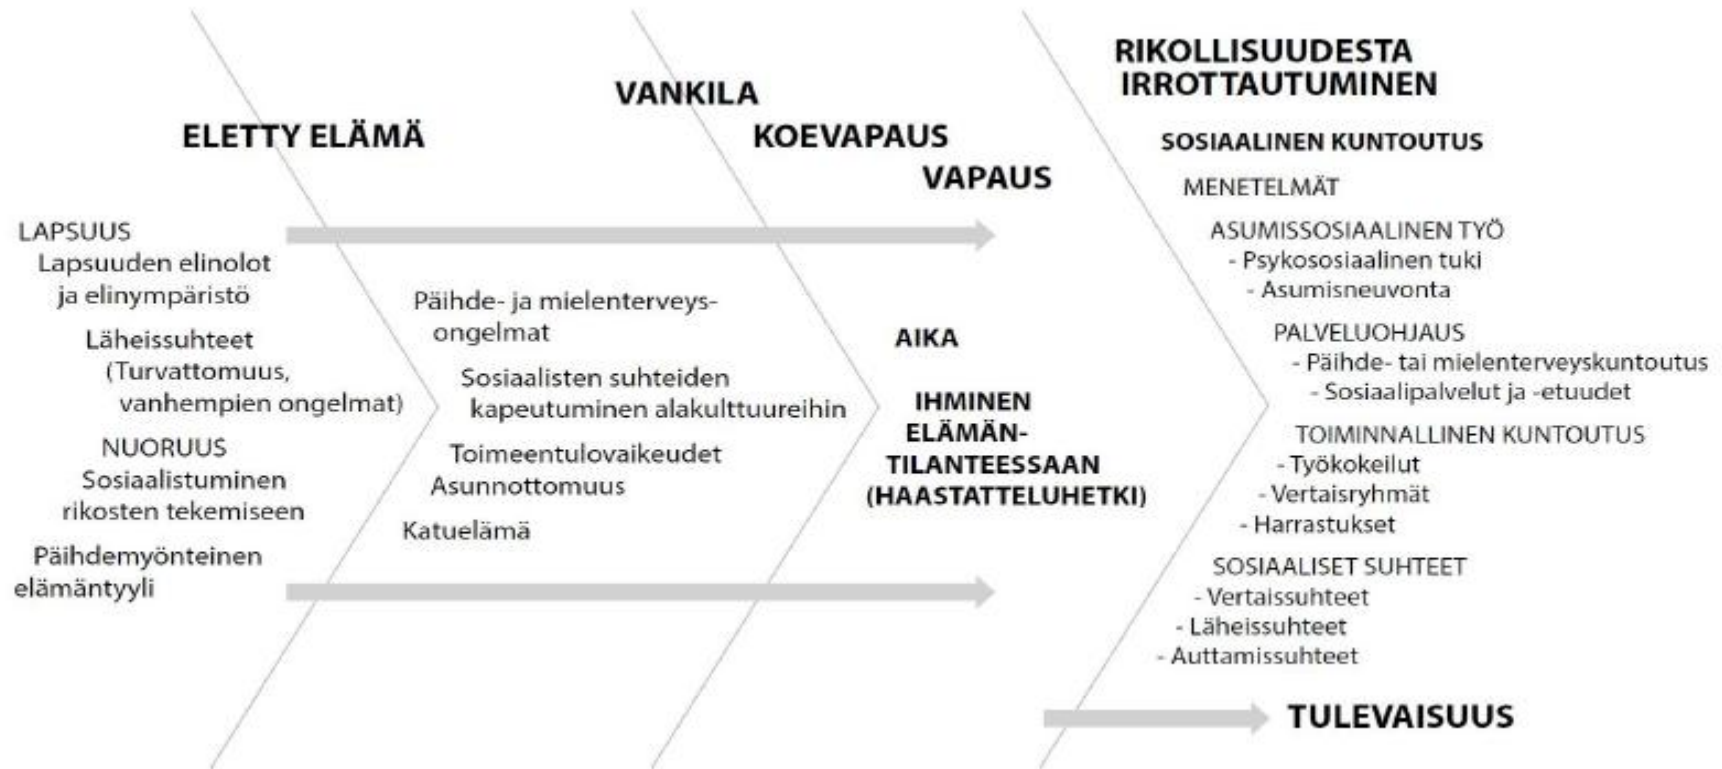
ELETTY ELÄMÄ

LAPSUUS
Lapsuuden elinolot ja elinympäristö
Läheissuhteet (Turvattomuus, vanhempien ongelmat)
NUORUUS
Sosiaalistuminen rikosten tekemiseen
Päihdemyönteinen elämäntyyli

VANKILA
KOEVAPAUS
VAPAUS

Päihde- ja mielenterveysongelmat
Sosiaalisten suhteiden kapeutuminen alakulttuureihin
Toimeentulovaikeudet
Asunnottomuus
Katuelämä

AIKA

IHMINEN ELÄMÄNTILANTEESSAAN (HAASTATTELUHETKI)

RIKOLLISUUDESTA IRROTTAUTUMINEN

SOSIAALINEN KUNTOUTUS
MENETELMÄT
ASUMISSOSIAALINEN TYÖ
- Psykososiaalinen tuki
- Asumisneuvonta
PALVELUOHJAUS
- Päihde- tai mielenterveyskuntoutus
- Sosiaalipalvelut ja -etuudet
TOIMINNALLINEN KUNTOUTUS
- Työkokeilut
- Vertaisryhmät
- Harrastukset
SOSIAALISET SUHTEET
- Vertaissuhteet
- Läheissuhteet
- Auttamissuhteet

TULEVAISUUS